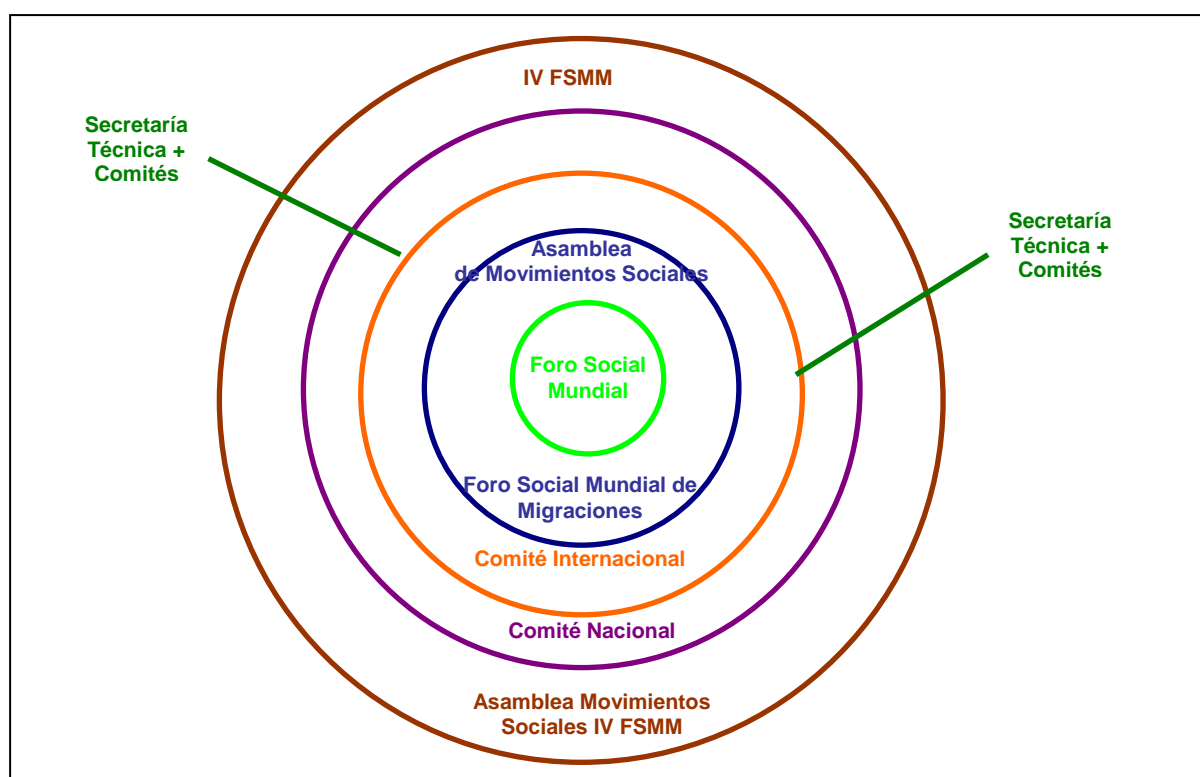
IV FSMM

Secretaría Técnica + Comités

Secretaría Técnica + Comités

Asamblea de Movimientos Sociales

Foro Social Mundial

Foro Social Mundial de Migraciones

Comité Internacional

Comité Nacional

Asamblea Movimientos Sociales IV FSMM